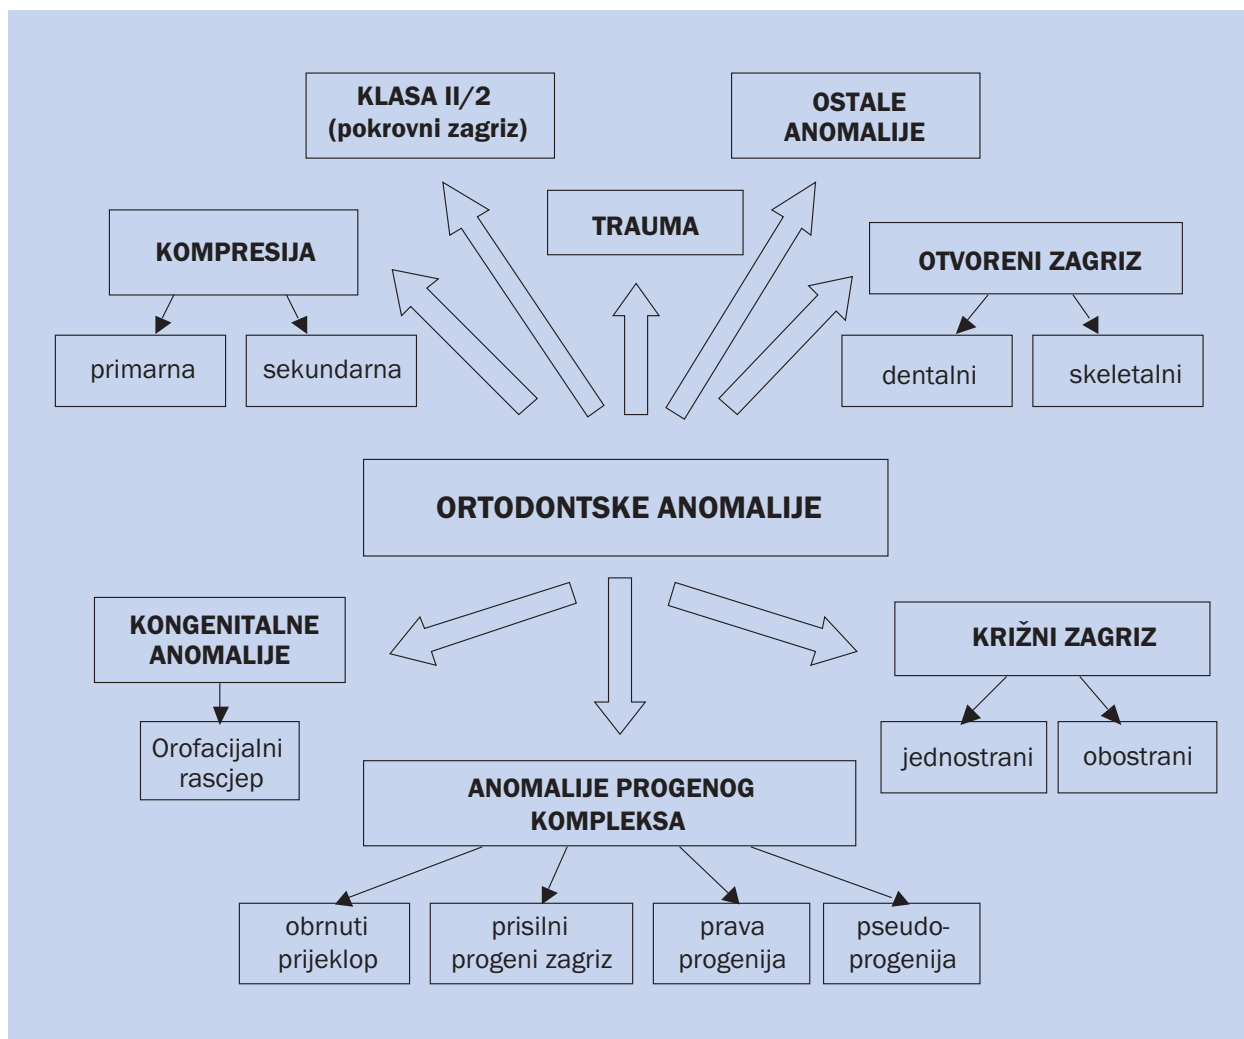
KLASA II/2
(pokrovni zagriz)

OSTALE
ANOMALIJE

TRAUMA

KOMPRESIJA

primarna

sekundarna

OTVORENI ZAGRIZ

dentalni

skeletalni

ORTODONTSKE ANOMALIJE

KONGENITALNE
ANOMALIJE

Orofacijalni
rascjep

KRIŽNI ZAGRIZ

jednostrani

obostrani

ANOMALIJE PROGENOG
KOMPLEKSA

obrnuti
prijeklop

prisilni
progeni zagriz

prava
progenija

pseudoprogenija